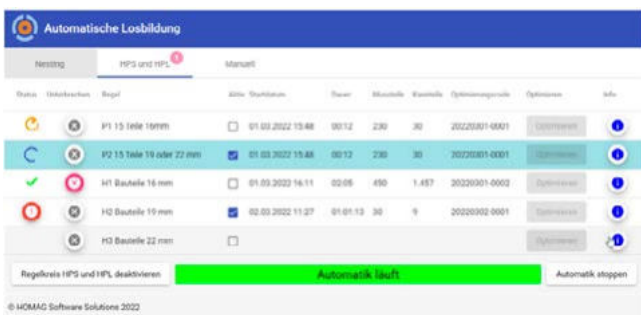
Automatische Losbildung

Nesting | HPS und HPL 1 | Manuell

| Status | Unterbrechen | Regel | Aktiv | Startdatum | Dauer | Menteile | Bauteile | Optimierungsnummer | Optimieren | Info |
|---|---|---|---|---|---|---|---|---|---|---|
| | | P1 15 Teile 16mm | | 01.03.2022 15:48 | 00:12 | 230 | 30 | 20220301-0001 | Optimieren | |
| | | P2 15 Teile 19 oder 22 mm | | 01.03.2022 15:48 | 00:12 | 230 | 30 | 20220301-0001 | Optimieren | |
| | | H1 Bauteile 16 mm | | 01.03.2022 16:11 | 02:05 | 450 | 1.457 | 20220301-0002 | Optimieren | |
| | | H2 Bauteile 19 mm | | 02.03.2022 11:27 | 01:01:13 | 30 | 9 | 20220302-0001 | Optimieren | |
| | | H3 Bauteile 22 mm | | | | | | | Optimieren | |

Regelkreis HPS und HPL deaktivieren | Automatik läuft | Automatik stoppen

© HOMAG Software Solutions 2022